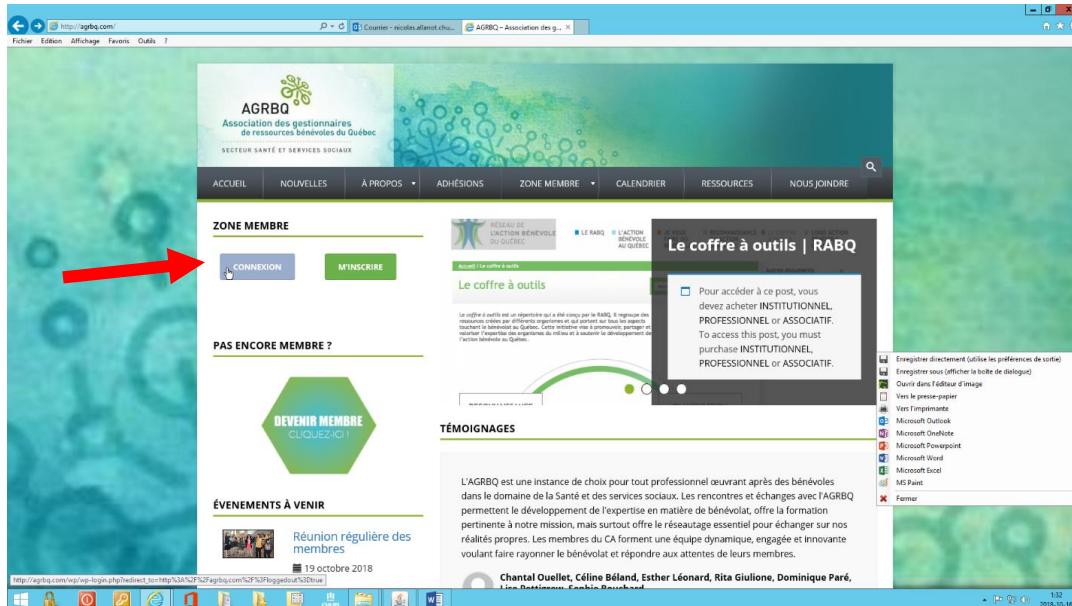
http://agrbq.com/

Courrier - nicolas.allanot.chu...

AGRBQ – Association des g...

Fichier Edition Affichage Favoris Outils ?

AGRBQ

Association des gestionnaires de ressources bénévoles du Québec

SECTEUR SANTÉ ET SERVICES SOCIAUX

ACCUEIL NOUVELLES À PROPOS ADHÉSIONS ZONE MEMBRE CALENDRIER RESSOURCES NOUS JOINDRE

ZONE MEMBRE

CONNEXION M'INSCRIRE

PAS ENCORE MEMBRE ?

DEVENIR MEMBRE CLIQUEZ-ICI !

ÉVENEMENTS À VENIR

Réunion régulière des membres

19 octobre 2018

RÉSEAU DE L'ACTION BÉNÉVOLE DU QUÉBEC

LE RABQ L'ACTION BÉNÉVOLE AU QUÉBEC

Le coffre à outils

Le coffre à outils | RABQ

Pour accéder à ce post, vous devez acheter INSTITUTIONNEL, PROFESSIONNEL or ASSOCIATIF. To access this post, you must purchase INSTITUTIONNEL, PROFESSIONNEL or ASSOCIATIF.

TÉMOIGNAGES

L'AGRBQ est une instance de choix pour tout professionnel œuvrant après des bénévoles dans le domaine de la Santé et des services sociaux. Les rencontres et échanges avec l'AGRBQ permettent le développement de l'expertise en matière de bénévolat, offre la formation pertinente à notre mission, mais surtout offre le réseautage essentiel pour échanger sur nos réalités propres. Les membres du CA forment une équipe dynamique, engagée et innovante voulant faire rayonner le bénévolat et répondre aux attentes de leurs membres.

Chantal Ouellet, Céline Béland, Esther Léonard, Rita Giulione, Dominique Paré,

Enregistrer directement (utilise les préférences de sortie)
Enregistrer sous (afficher la boîte de dialogue)
Ouvrir dans l'éditeur d'image
Vers le presse-papier
Vers l'imprimante
Microsoft Outlook
Microsoft OneNote
Microsoft Powerpoint
Microsoft Word
Microsoft Excel
MS Paint
Fermer

http://agrbq.com/wp/wp-login.php?redirect_to=http%3A%2F%2Fagrbq.com%2F%3Floggedout%3Dtrue

1:32